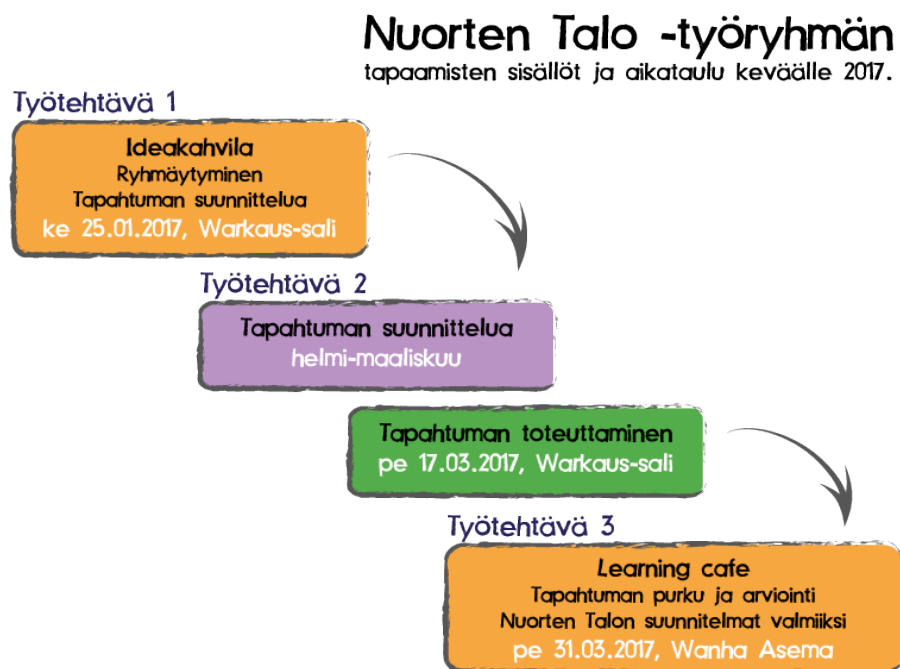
Nuorten Talo -työryhmän
tapaamisten sisällöt ja aikataulu keväälle 2017.

Työtehtävä 1

Ideakahvila
Ryhmäytyminen
Tapahtuman suunnittelua
ke 25.01.2017, Warkaus-sali

Työtehtävä 2

Tapahtuman suunnittelua
helmi-maaliskuu

Tapahtuman toteuttaminen
pe 17.03.2017, Warkaus-sali

Työtehtävä 3

Learning cafe
Tapahtuman purku ja arviointi
Nuorten Talon suunnitelmat valmiiksi
pe 31.03.2017, Wanha Asema